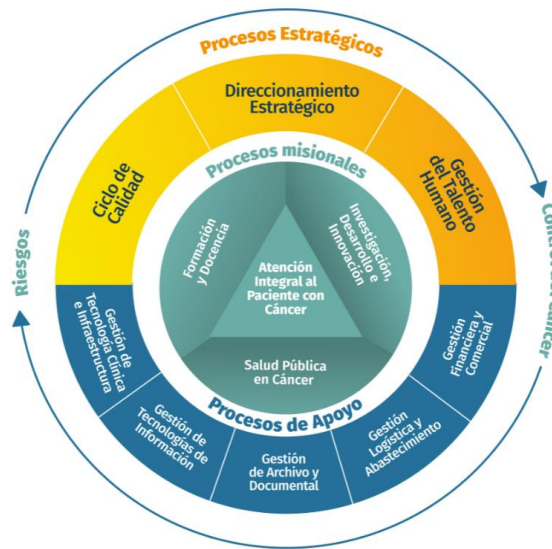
Procesos Estratégicos

Direccionamiento Estratégico

Ciclo de Calidad

Gestión del Talento Humano

Procesos misionales

Formación y Docencia

Investigación, Desarrollo e Innovación

Atención Integral al Paciente con Cáncer

Salud Pública en Cáncer

Procesos de Apoyo

Gestión de Tecnología Clínica e Infraestructura

Gestión de Tecnologías de Información

Gestión de Archivo y Documental

Gestión Logística y Abastecimiento

Gestión Financiera y Comercial

Riesgos

Control del Cáncer